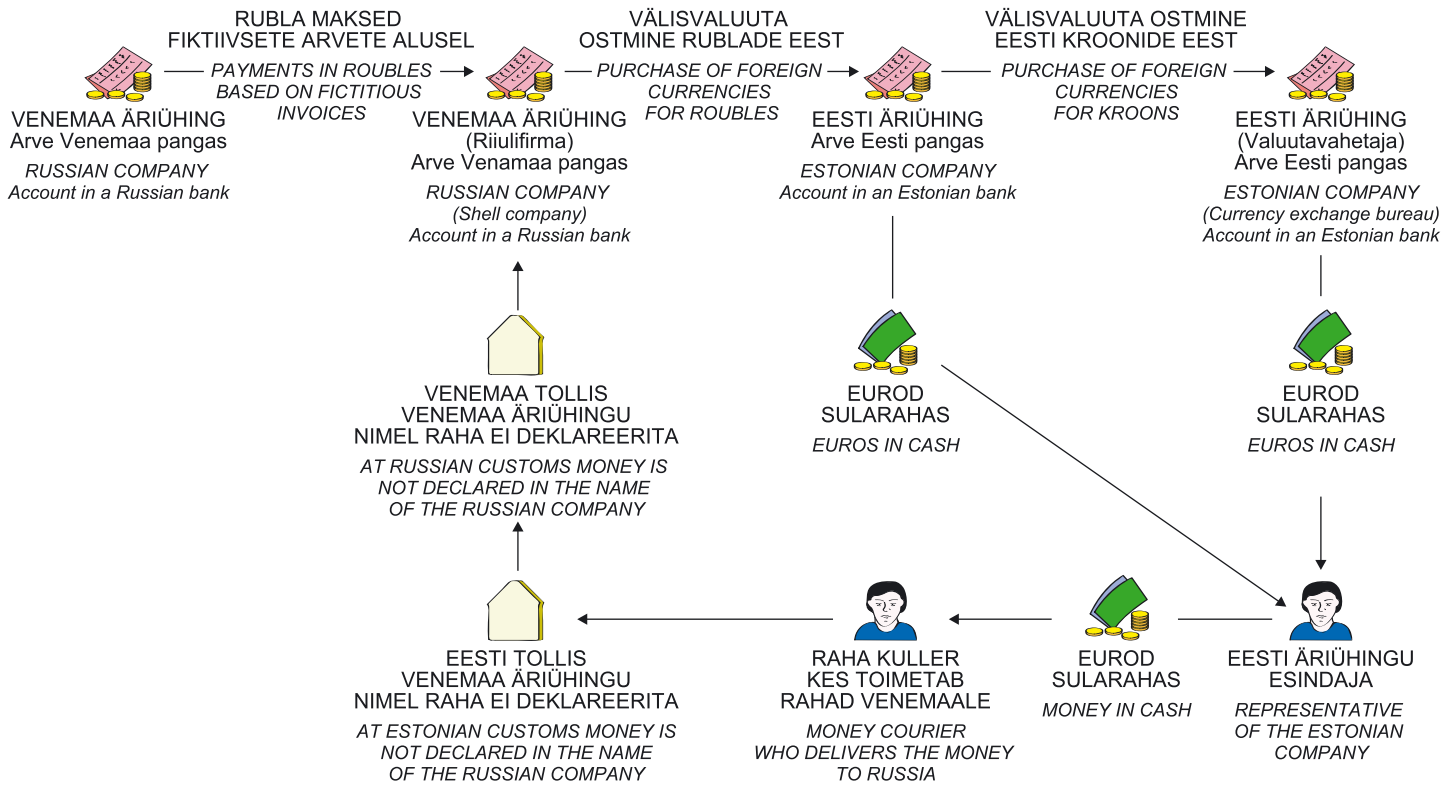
RUBLA MAKSED
FIKTIIVSETE ARVETE ALUSEL

PAYMENTS IN ROUBLES
BASED ON FICTITIOUS
INVOICES

VÄLISVALUUTA
OSTMINE RUBLADE EEST

PURCHASE OF FOREIGN
CURRENCIES
FOR ROUBLES

VÄLISVALUUTA OSTMINE
EESTI KROONIDE EEST

PURCHASE OF FOREIGN
CURRENCIES
FOR KROONS

VENEMAA ÄRIÜHING
Arve Venemaa pangas

RUSSIAN COMPANY
Account in a Russian bank

VENEMAA ÄRIÜHING
(Riiulifirma)
Arve Venamaa pangas

RUSSIAN COMPANY
(Shell company)
Account in a Russian bank

EESTI ÄRIÜHING
Arve Eesti pangas

ESTONIAN COMPANY
Account in an Estonian bank

EESTI ÄRIÜHING
(Valuutavahetaja)
Arve Eesti pangas

ESTONIAN COMPANY
(Currency exchange bureau)
Account in an Estonian bank

VENEMAA TOLLIS
VENEMAA ÄRIÜHINGU
NIMEL RAHA EI DEKLAREERITA

AT RUSSIAN CUSTOMS MONEY IS
NOT DECLARED IN THE NAME
OF THE RUSSIAN COMPANY

EURÓD
SULARAHAS

EUROS IN CASH

EUROD
SULARAHAS

EUROS IN CASH

EESTI TOLLIS
VENEMAA ÄRIÜHINGU
NIMEL RAHA EI DEKLAREERITA

AT ESTONIAN CUSTOMS MONEY IS
NOT DECLARED IN THE NAME
OF THE RUSSIAN COMPANY

RAHA KULLER
KES TOIMETAB
RAHAD VENEMAALE

MONEY COURIER
WHO DELIVERS THE MONEY
TO RUSSIA

EUROD
SULARAHAS

MONEY IN CASH

EESTI ÄRIÜHINGU
ESINDAJA

REPRESENTATIVE
OF THE ESTONIAN
COMPANY